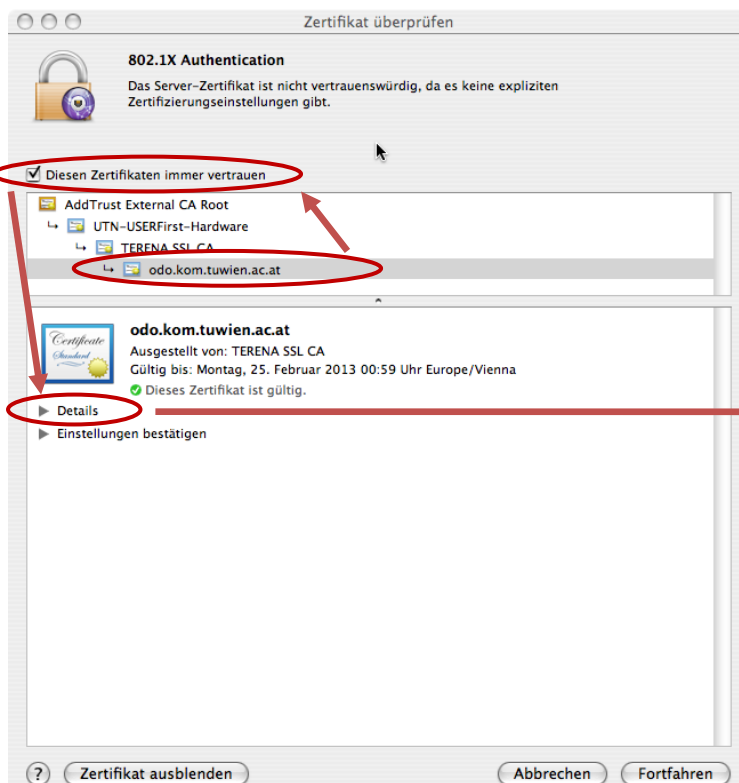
Zertifikat überprüfen

802.1X Authentication

Das Server-Zertifikat ist nicht vertrauenswürdig, da es keine expliziten Zertifizierungseinstellungen gibt.

Diesen Zertifikaten immer vertrauen

AddTrust External CA Root
UTN-USERFirst-Hardware
TERENA SSL CA
odo.kom.tuwien.ac.at

Certificate Standard

odo.kom.tuwien.ac.at
Ausgestellt von: TERENA SSL CA
Gültig bis: Montag, 25. Februar 2013 00:59 Uhr Europe/Vienna
Dieses Zertifikat ist gültig.

Details
Einstellungen bestätigen

?
Zertifikat ausblenden
Abbrechen
Fortfahren